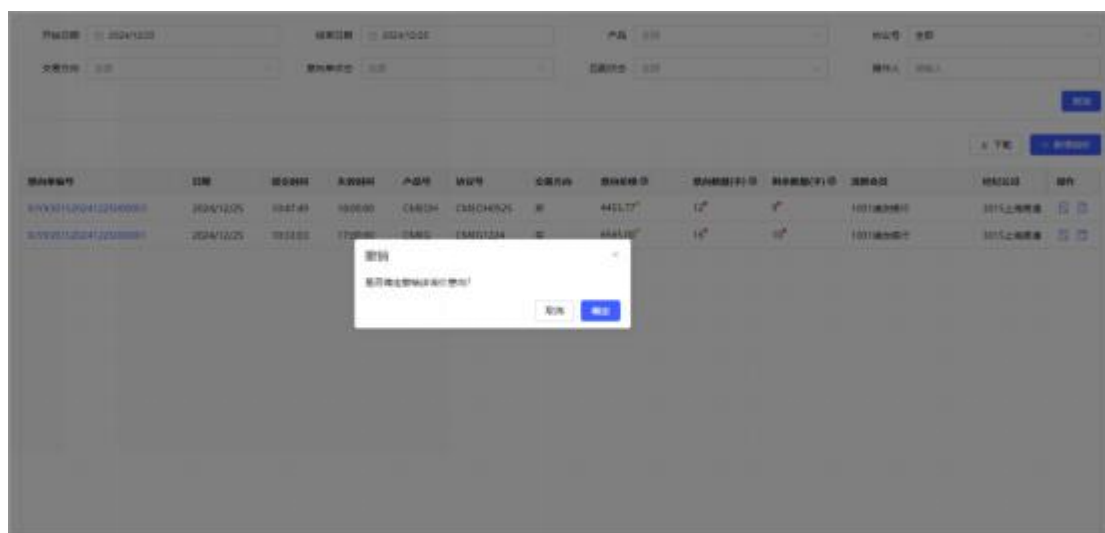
开始日期 2024/12/25 结束日期 2024/12/25 产品 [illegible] 协议号 全部

交易方向 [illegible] 委托单状态 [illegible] 匹配状态 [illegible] 操作人 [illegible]

查询

下载 新增委托

| 委托单编号 | 日期 | 提交时间 | 失效时间 | 产品号 | 协议号 | 交易方向 | 委托价格 | 委托数量(手) | 剩余数量(手) | 清算会员 | 经纪会员 | 操作 |
|---|---|---|---|---|---|---|---|---|---|---|---|---|
| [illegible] | 2024/12/25 | 10:47:49 | 18:00:00 | CMEOH | CMEOH0526 | 买 | 4455.77 | 12 | 6 | 1001清算银行 | 3015上海黄金 | |
| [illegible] | 2024/12/25 | 10:53:02 | 17:00:00 | CMEG | CMEG1224 | 买 | 4545.00 | 16 | 10 | 1001清算银行 | 3015上海黄金 | |

撤销

是否确定撤销该笔委托?

取消 确定